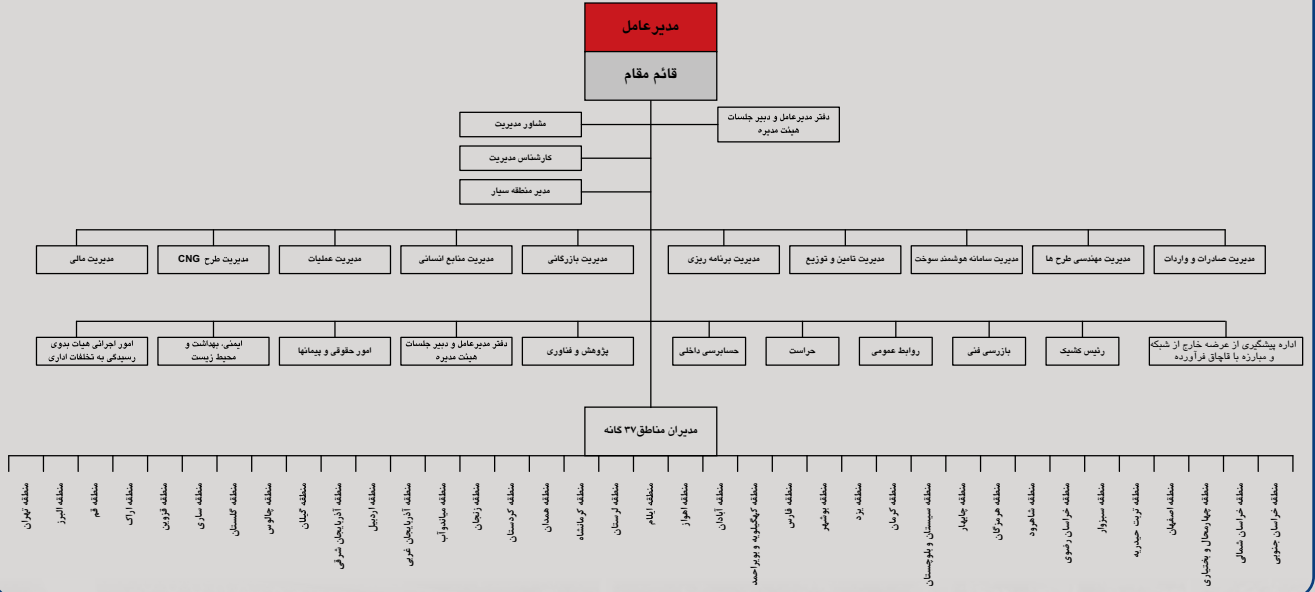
مدیرعامل

قائم مقام

دفتر مدیرعامل و دبیر جلسات هیئت مدیره

مشاور مدیریت

کارشناس مدیریت

مدیر منطقه سیار

مدیریت صادرات و واردات

مدیریت مهندسی طرح ها

مدیریت سامانه هوشمند سوخت

مدیریت تامین و توزیع

مدیریت برنامه ریزی

مدیریت بازرگانی

مدیریت منابع انسانی

مدیریت عملیات

مدیریت طرح CNG

مدیریت مالی

اداره پیشگیری از عرضه خارج از شبکه و مبارزه با قاچاق فرآورده

رئیس کشیک

بازرسی فنی

روابط عمومی

حراست

حسابرسی داخلی

پژوهش و فناوری

دفتر مدیرعامل و دبیر جلسات هیئت مدیره

امور حقوقی و پیمانها

ایمنی، بهداشت و محیط زیست

امور اجرائی هیات بدوی رسیدگی به تخلفات اداری

مدیران مناطق۳۷ گانه

منطقه تهران

منطقه البرز

منطقه قم

منطقه اراک

منطقه قزوین

منطقه ساری

منطقه گلستان

منطقه چالوس

منطقه گیلان

منطقه آذربایجان شرقی

منطقه اردبیل

منطقه آذربایجان غربی

منطقه میاندوآب

منطقه زنجان

منطقه کردستان

منطقه همدان

منطقه کرمانشاه

منطقه لرستان

منطقه ایلام

منطقه اهواز

منطقه آبادان

منطقه کهگیلویه و بویراحمد

منطقه فارس

منطقه بوشهر

منطقه یزد

منطقه کرمان

منطقه سیستان و بلوچستان

منطقه چابهار

منطقه هرمزگان

منطقه شاهرود

منطقه خراسان رضوی

منطقه سبزوار

منطقه تربت حیدریه

منطقه اصفهان

منطقه چهارمحال و بختیاری

منطقه خراسان شمالی

منطقه خراسان جنوبی